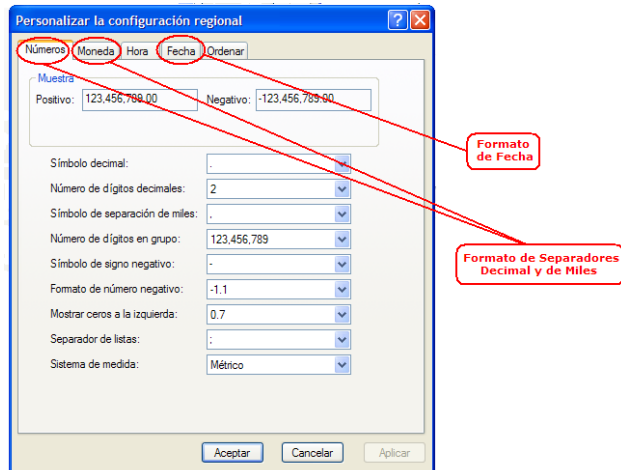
Personalizar la configuración regional

Números | Moneda | Hora | Fecha | Ordenar

Muestra
Positivo: 123,456,789.00 Negativo: -123,456,789.00

Formato de Fecha

Símbolo decimal: .
Número de dígitos decimales: 2
Símbolo de separación de miles: ,
Número de dígitos en grupo: 123,456,789
Símbolo de signo negativo: -
Formato de número negativo: -1.1
Mostrar ceros a la izquierda: 0.7
Separador de listas: ;
Sistema de medida: Métrico

Formato de Separadores Decimal y de Miles

Aceptar | Cancelar | Aplicar